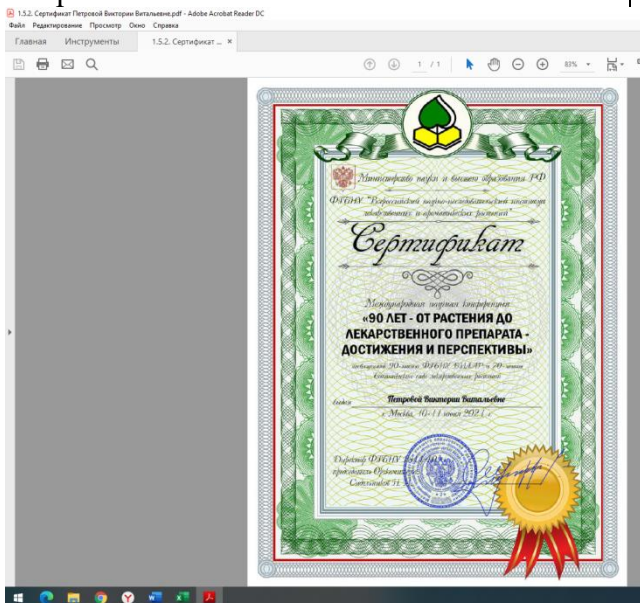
1.5.2. Сертификат Петровой Виктории Витальевне.pdf - Adobe Acrobat Reader DC
Файл Редактирование Просмотр Окно Справка
Главная Инструменты 1.5.2. Сертификат ... ×
1 / 1 83%

Министерство науки и высшего образования РФ
ФГБНУ "Всероссийский научно-исследовательский институт лекарственных и ароматических растений"

Сертификат

Международная научная конференция
«90 ЛЕТ - ОТ РАСТЕНИЯ ДО ЛЕКАРСТВЕННОГО ПРЕПАРАТА - ДОСТИЖЕНИЯ И ПЕРСПЕКТИВЫ»
посвященная 90-летию ФГБНУ ВИЛАР и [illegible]-летию Ботанического сада лекарственных растений

Выдан Петровой Виктории Витальевне
г. Москва, 10-11 июня 2021 г.

Директор ФГБНУ ВИЛАР
председатель Оргкомитета
Сидельников Н.И.